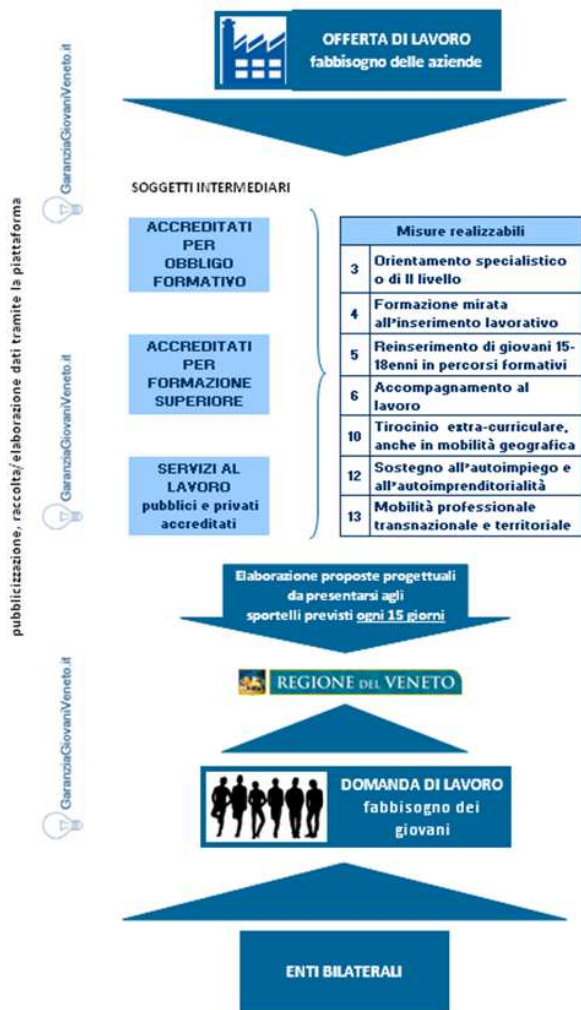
OFFERTA DI LAVORO
fabbisogno delle aziende

pubblicizzazione, raccolta/elaborazione dati tramite la piattaforma

GaranziaGiovaniVeneto.it

SOGGETTI INTERMEDIARI

ACCREDITATI PER OBBLIGO FORMATIVO

ACCREDITATI PER FORMAZIONE SUPERIORE

SERVIZI AL LAVORO pubblici e privati accreditati

| Misure realizzabili | |
|---|---|
| 3 | Orientamento specialistico o di II livello |
| 4 | Formazione mirata all'inserimento lavorativo |
| 5 | Reinserimento di giovani 15-18enni in percorsi formativi |
| 6 | Accompagnamento al lavoro |
| 10 | Tirocinio extra-curriculare, anche in mobilità geografica |
| 12 | Sostegno all'autoimpiego e all'autoimprenditorialità |
| 13 | Mobilità professionale transnazionale e territoriale |

GaranziaGiovaniVeneto.it

GaranziaGiovaniVeneto.it

Elaborazione proposte progettuali da presentarsi agli sportelli previsti ogni 15 giorni

GaranziaGiovaniVeneto.it

REGIONE DEL VENETO

DOMANDA DI LAVORO
fabbisogno dei giovani

ENTI BILATERALI